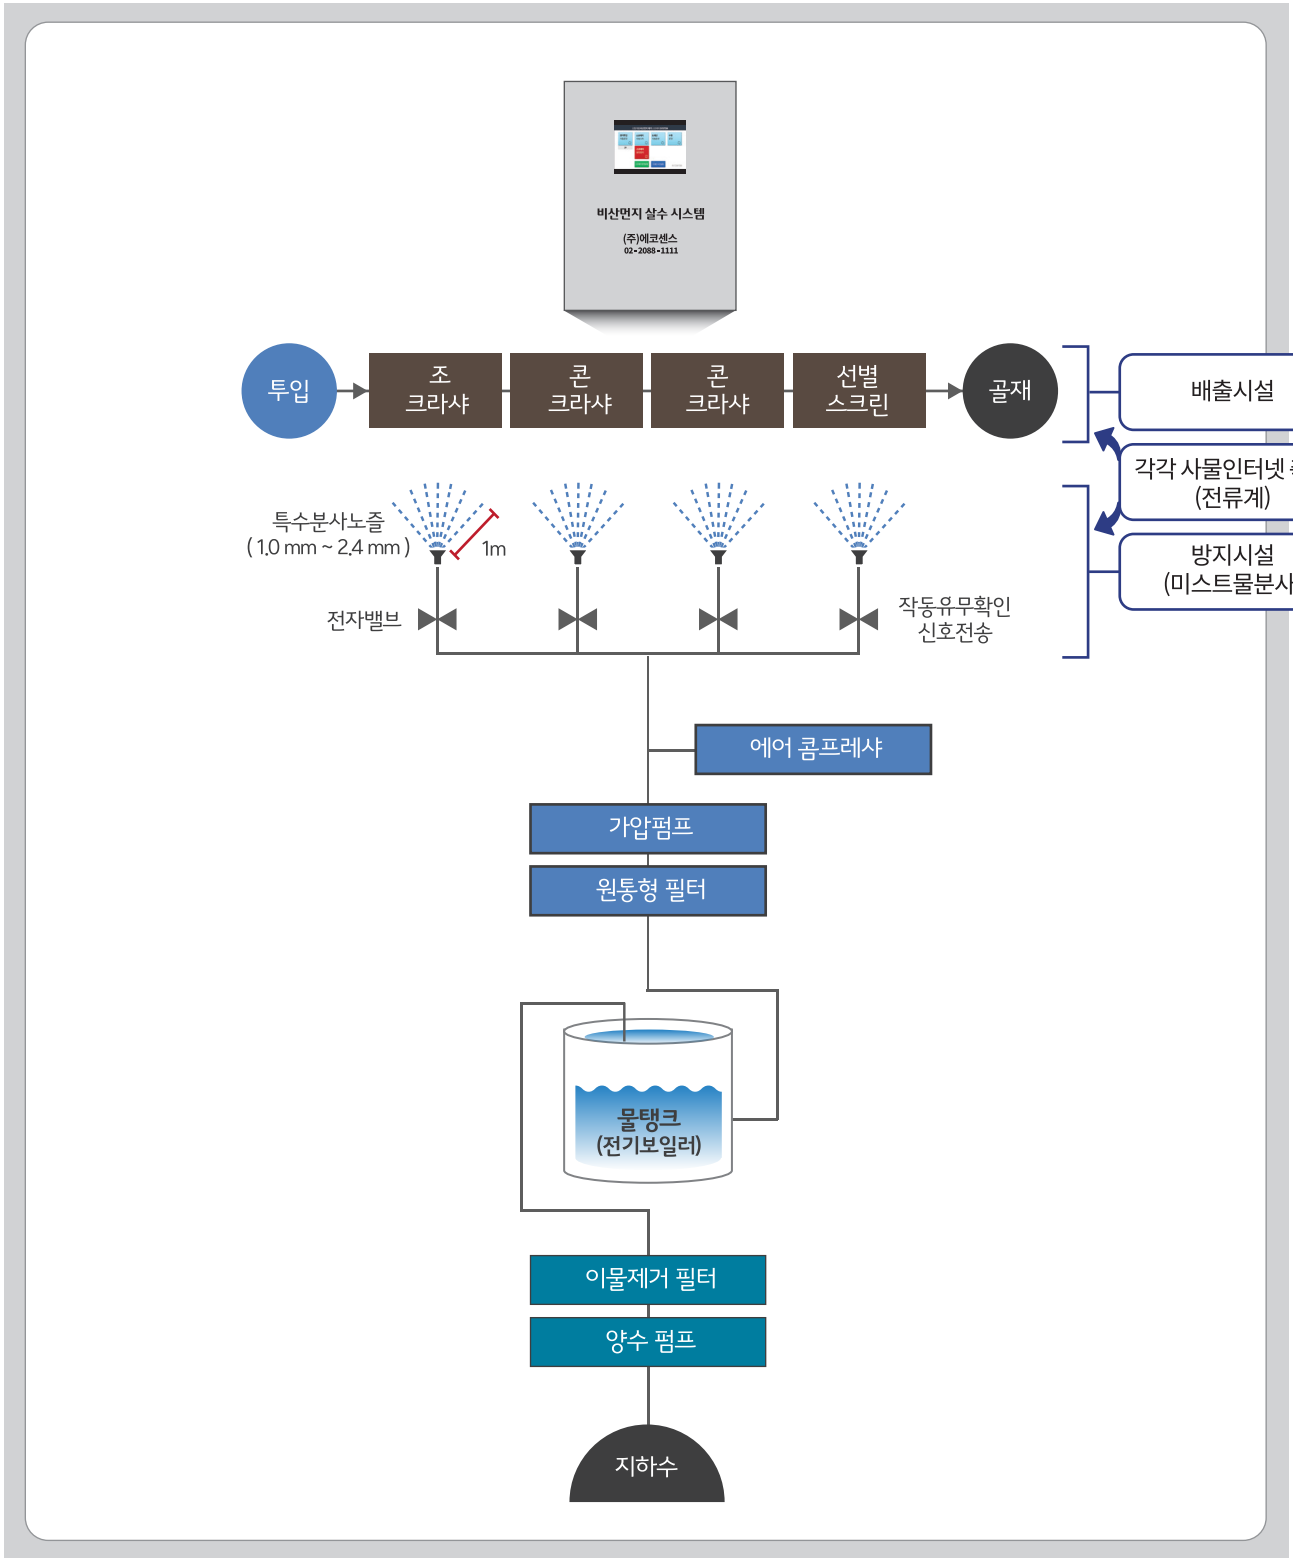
비산먼지 살수 시스템
(주)에코센스
02-2088-1111

투입
조 크라샤
콘 크라샤
콘 크라샤
선별 스크린
골재

배출시설
각각 사물인터넷 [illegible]
(전류계)
방지시설
(미스트물분사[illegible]

특수분사노즐
( 1,0 mm ~ 2,4 mm )
1m
전자밸브
작동유무확인
신호전송

에어 콤프레샤
가압펌프
원통형 필터
물탱크
(전기보일러)
이물제거 필터
양수 펌프
지하수